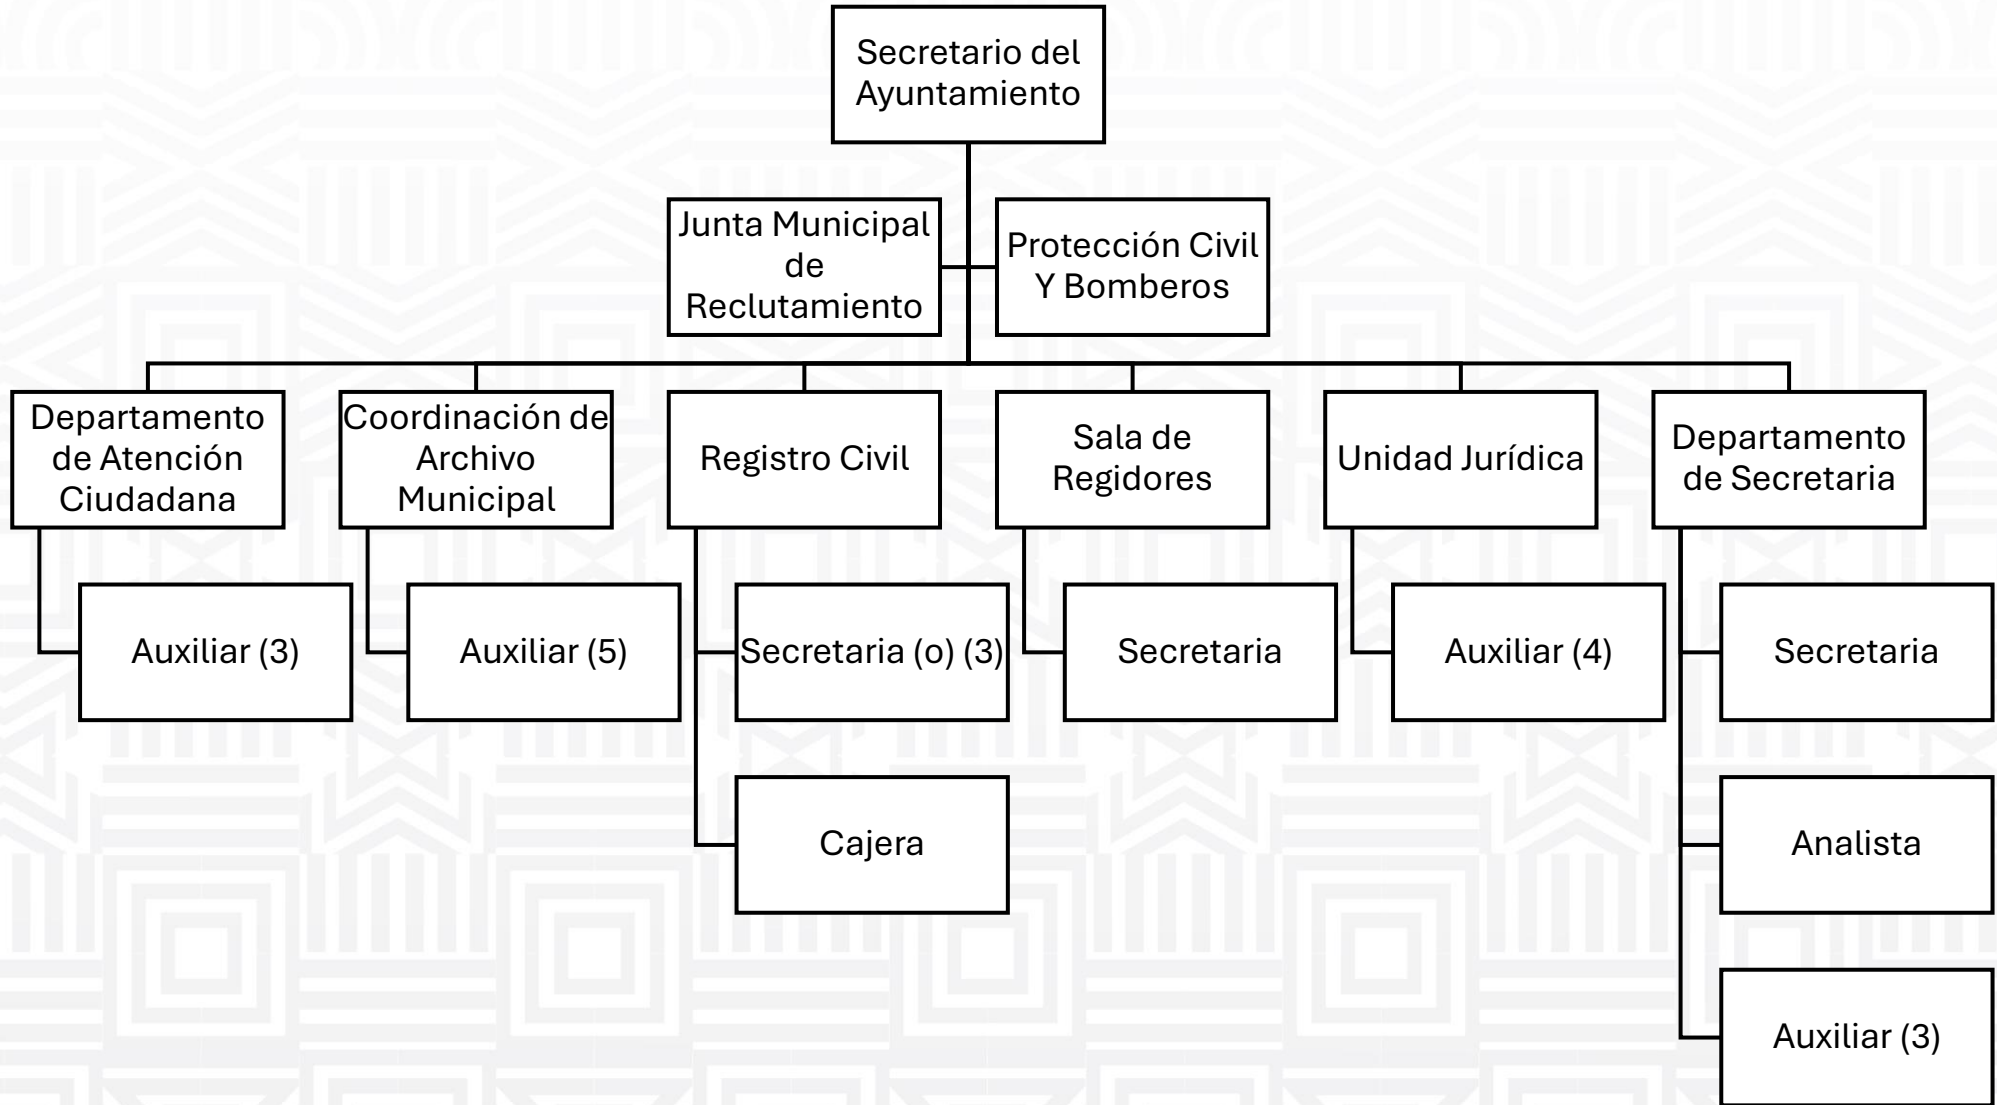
Secretario del Ayuntamiento

Junta Municipal de Reclutamiento

Protección Civil Y Bomberos

Departamento de Atención Ciudadana

Auxiliar (3)

Coordinación de Archivo Municipal

Auxiliar (5)

Registro Civil

Secretaria (o) (3)

Cajera

Sala de Regidores

Secretaria

Unidad Jurídica

Auxiliar (4)

Departamento de Secretaria

Secretaria

Analista

Auxiliar (3)